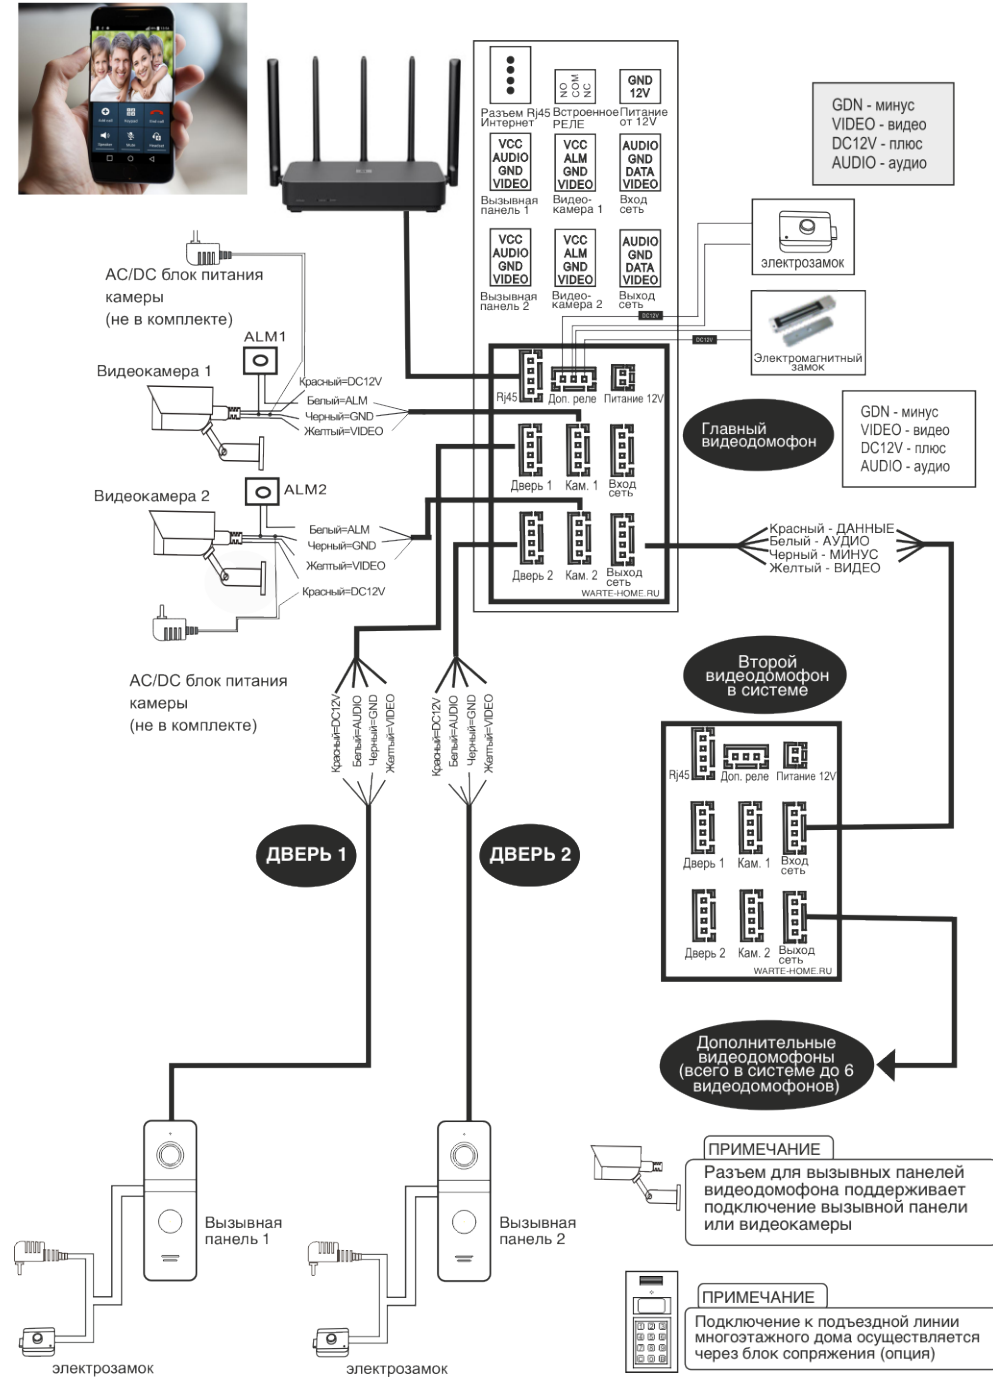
Разъем Rj45 Интернет
NO COM NC
Встроенное РЕЛЕ
GND 12V
Питание от 12V
VCC AUDIO GND VIDEO
Вызывная панель 1
VCC ALM GND VIDEO
Видео-камера 1
AUDIO GND DATA VIDEO
Вход сеть
VCC AUDIO GND VIDEO
Вызывная панель 2
VCC ALM GND VIDEO
Видео-камера 2
AUDIO GND DATA VIDEO
Выход сеть

GDN - минус
VIDEO - видео
DC12V - плюс
AUDIO - аудио

электрозамок
DC12V
DC12V
Электромагнитный замок

AC/DC блок питания камеры
(не в комплекте)
ALM1
Видеокамера 1
Красный=DC12V
Белый=ALM
Черный=GND
Желтый=VIDEO

Rj45
Доп. реле
Питание 12V
Дверь 1
Кам. 1
Вход сеть
Дверь 2
Кам. 2
Выход сеть
WARTE-HOME.RU

Главный видеодомофон

GDN - минус
VIDEO - видео
DC12V - плюс
AUDIO - аудио

Видеокамера 2
ALM2
Белый=ALM
Черный=GND
Желтый=VIDEO
Красный=DC12V

Красный - ДАННЫЕ
Белый - АУДИО
Черный - МИНУС
Желтый - ВИДЕО

AC/DC блок питания камеры
(не в комплекте)

Второй видеодомофон в системе

Красный=DC12V
Белый=AUDIO
Черный=GND
Желтый=VIDEO
Красный=DC12V
Белый=AUDIO
Черный=GND
Желтый=VIDEO

Rj45
Доп. реле
Питание 12V
Дверь 1
Кам. 1
Вход сеть
Дверь 2
Кам. 2
Выход сеть
WARTE-HOME.RU

ДВЕРЬ 1
ДВЕРЬ 2

Дополнительные видеодомофоны (всего в системе до 6 видеодомофонов)

ПРИМЕЧАНИЕ
Разъем для вызывных панелей видеодомофона поддерживает подключение вызывной панели или видеокамеры

Вызывная панель 1
Вызывная панель 2

ПРИМЕЧАНИЕ
Подключение к подъездной линии многоэтажного дома осуществляется через блок сопряжения (опция)

электрозамок
электрозамок